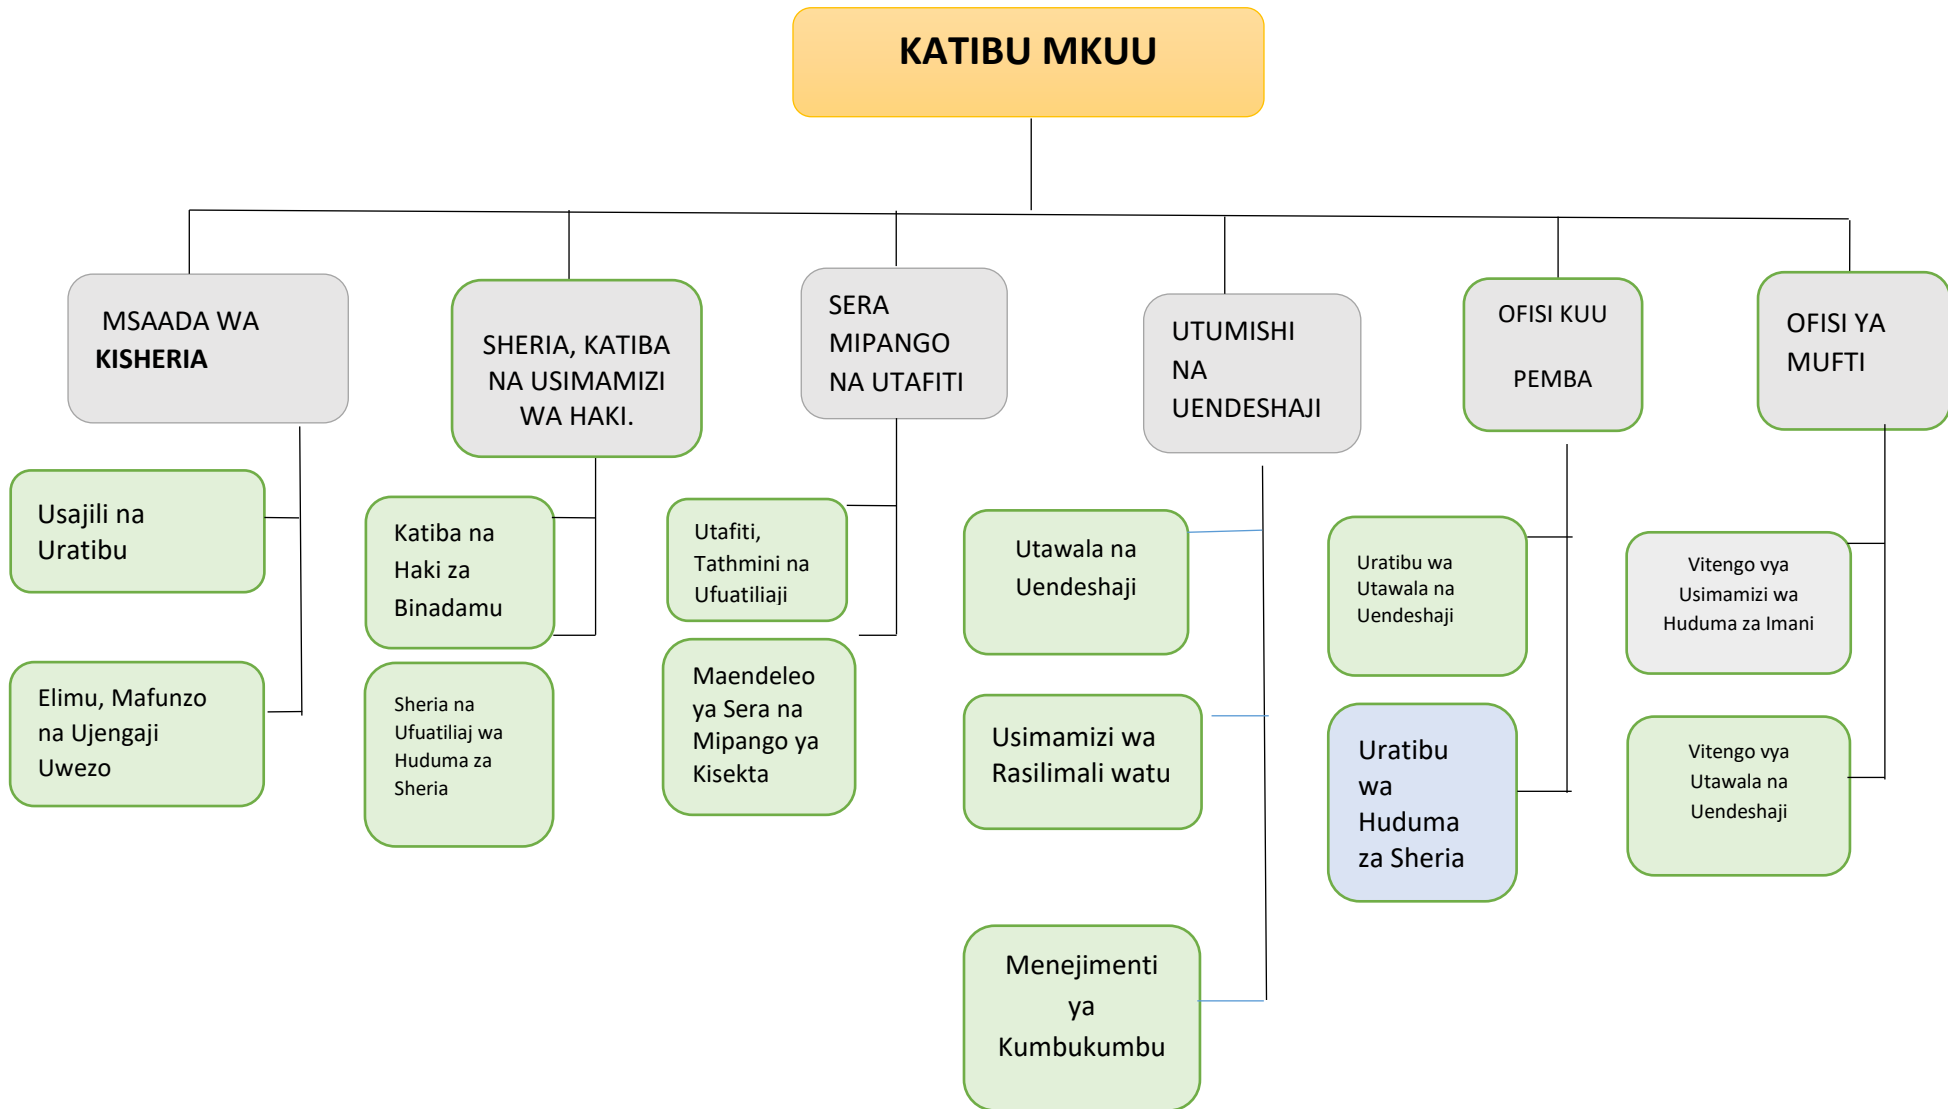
KATIBU MKUU

MSAADA WA KISHERIA

Usajili na Uratibu

Elimu, Mafunzo na Ujengaji Uwezo

SHERIA, KATIBA NA USIMAMIZI WA HAKI.

Katiba na Haki za Binadamu

Sheria na Ufuatiliaj wa Huduma za Sheria

SERA MIPANGO NA UTAFITI

Utafiti, Tathmini na Ufuatiliaji

Maendeleo ya Sera na Mipango ya Kisekta

UTUMISHI NA UENDESHAJI

Utawala na Uendeshaji

Usimamizi wa Rasilimali watu

Menejimenti ya Kumbukumbu

OFISI KUU PEMBA

Uratibu wa Utawala na Uendeshaji

Uratibu wa Huduma za Sheria

OFISI YA MUFTI

Vitengo vya Usimamizi wa Huduma za Imani

Vitengo vya Utawala na Uendeshaji